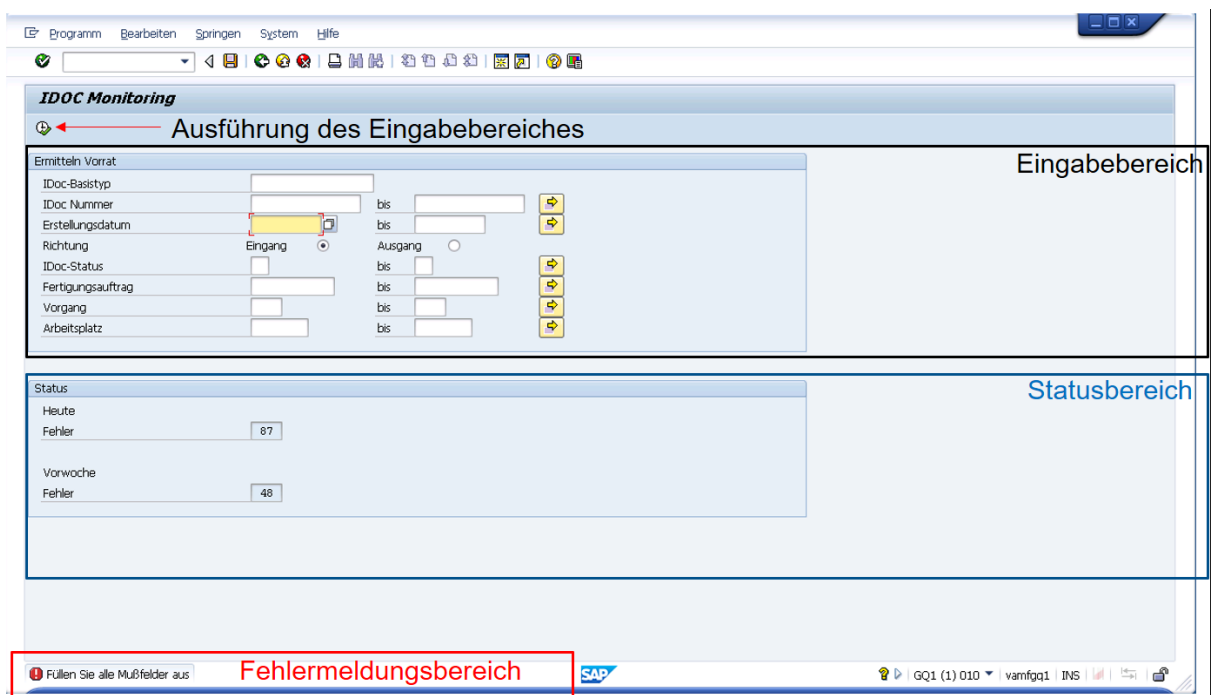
Programm Bearbeiten Springen System Hilfe

IDOC Monitoring

Ausführung des Eingabebereiches

Ermitteln Vorrat

Eingabebereich

| | | | |
|---|---|---|---|
| IDoc-Basistyp | | | |
| IDoc Nummer | | bis | |
| Erstellungsdatum | | bis | |
| Richtung | Eingang | Ausgang | |
| IDoc-Status | | bis | |
| Fertigungsauftrag | | bis | |
| Vorgang | | bis | |
| Arbeitsplatz | | bis | |

Status

Statusbereich

Heute

Fehler 87

Vorwoche

Fehler 48

Füllen Sie alle Mußfelder aus

Fehlermeldungsbereich

SAP

GQ1 (1) 010 | vamfgq1 | INS